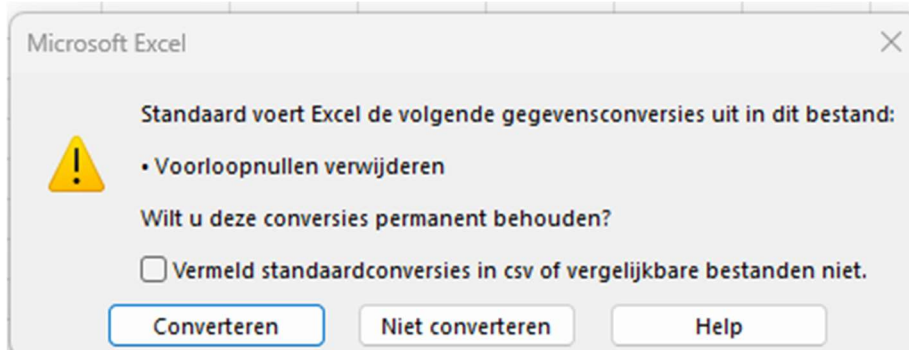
Microsoft Excel

Standaard voert Excel de volgende gegevensconversies uit in dit bestand:

• Voorloopnullen verwijderen

Wilt u deze conversies permanent behouden?

Vermeld standaardconversies in csv of vergelijkbare bestanden niet.

Converteren

Niet converteren

Help